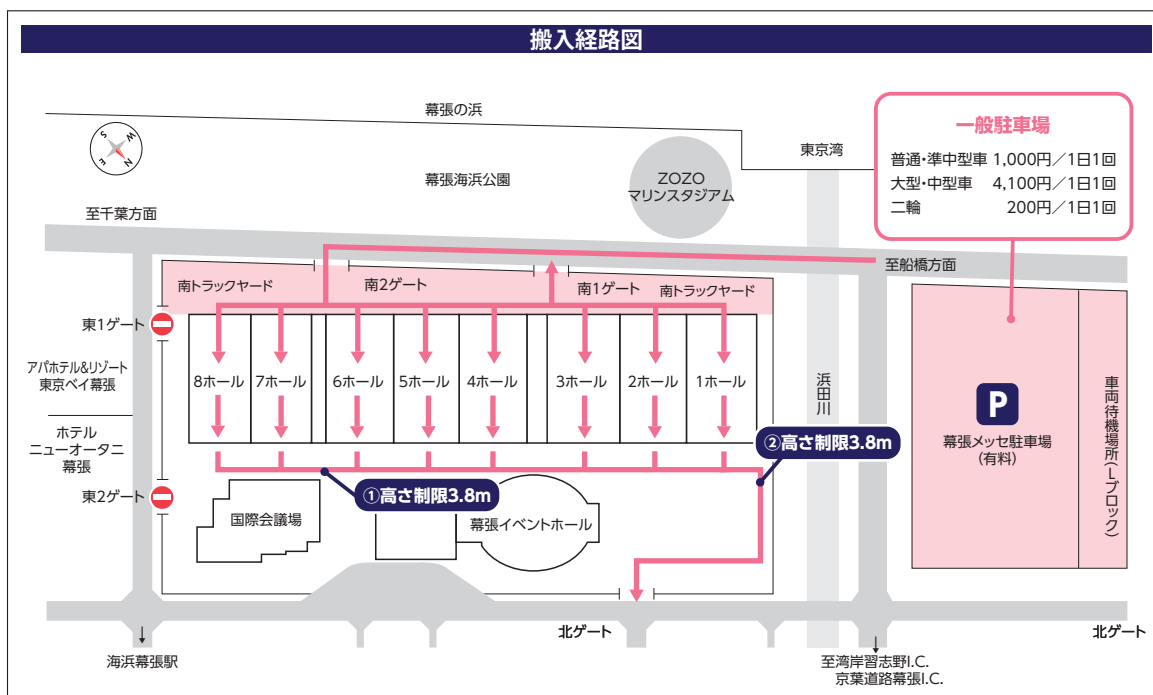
搬入経路図

幕張の浜

幕張海浜公園

ZOZO
マリンスタジアム

東京湾

一般駐車場
普通・準中型車 1,000円／1日1回
大型・中型車 4,100円／1日1回
二輪 200円／1日1回

至千葉方面

至船橋方面

南トラックヤード
南2ゲート
南1ゲート
南トラックヤード

東1ゲート

アパホテル&リゾート
東京ベイ幕張

8ホール
7ホール
6ホール
5ホール
4ホール
3ホール
2ホール
1ホール

浜田川

P
幕張メッセ駐車場
(有料)

車両待機場所(Lブロック)

ホテル
ニューオータニ
幕張

②高さ制限3.8m

①高さ制限3.8m

東2ゲート

国際会議場

幕張イベントホール

北ゲート

北ゲート

海浜幕張駅

至湾岸習志野I.C.
京葉道路幕張I.C.